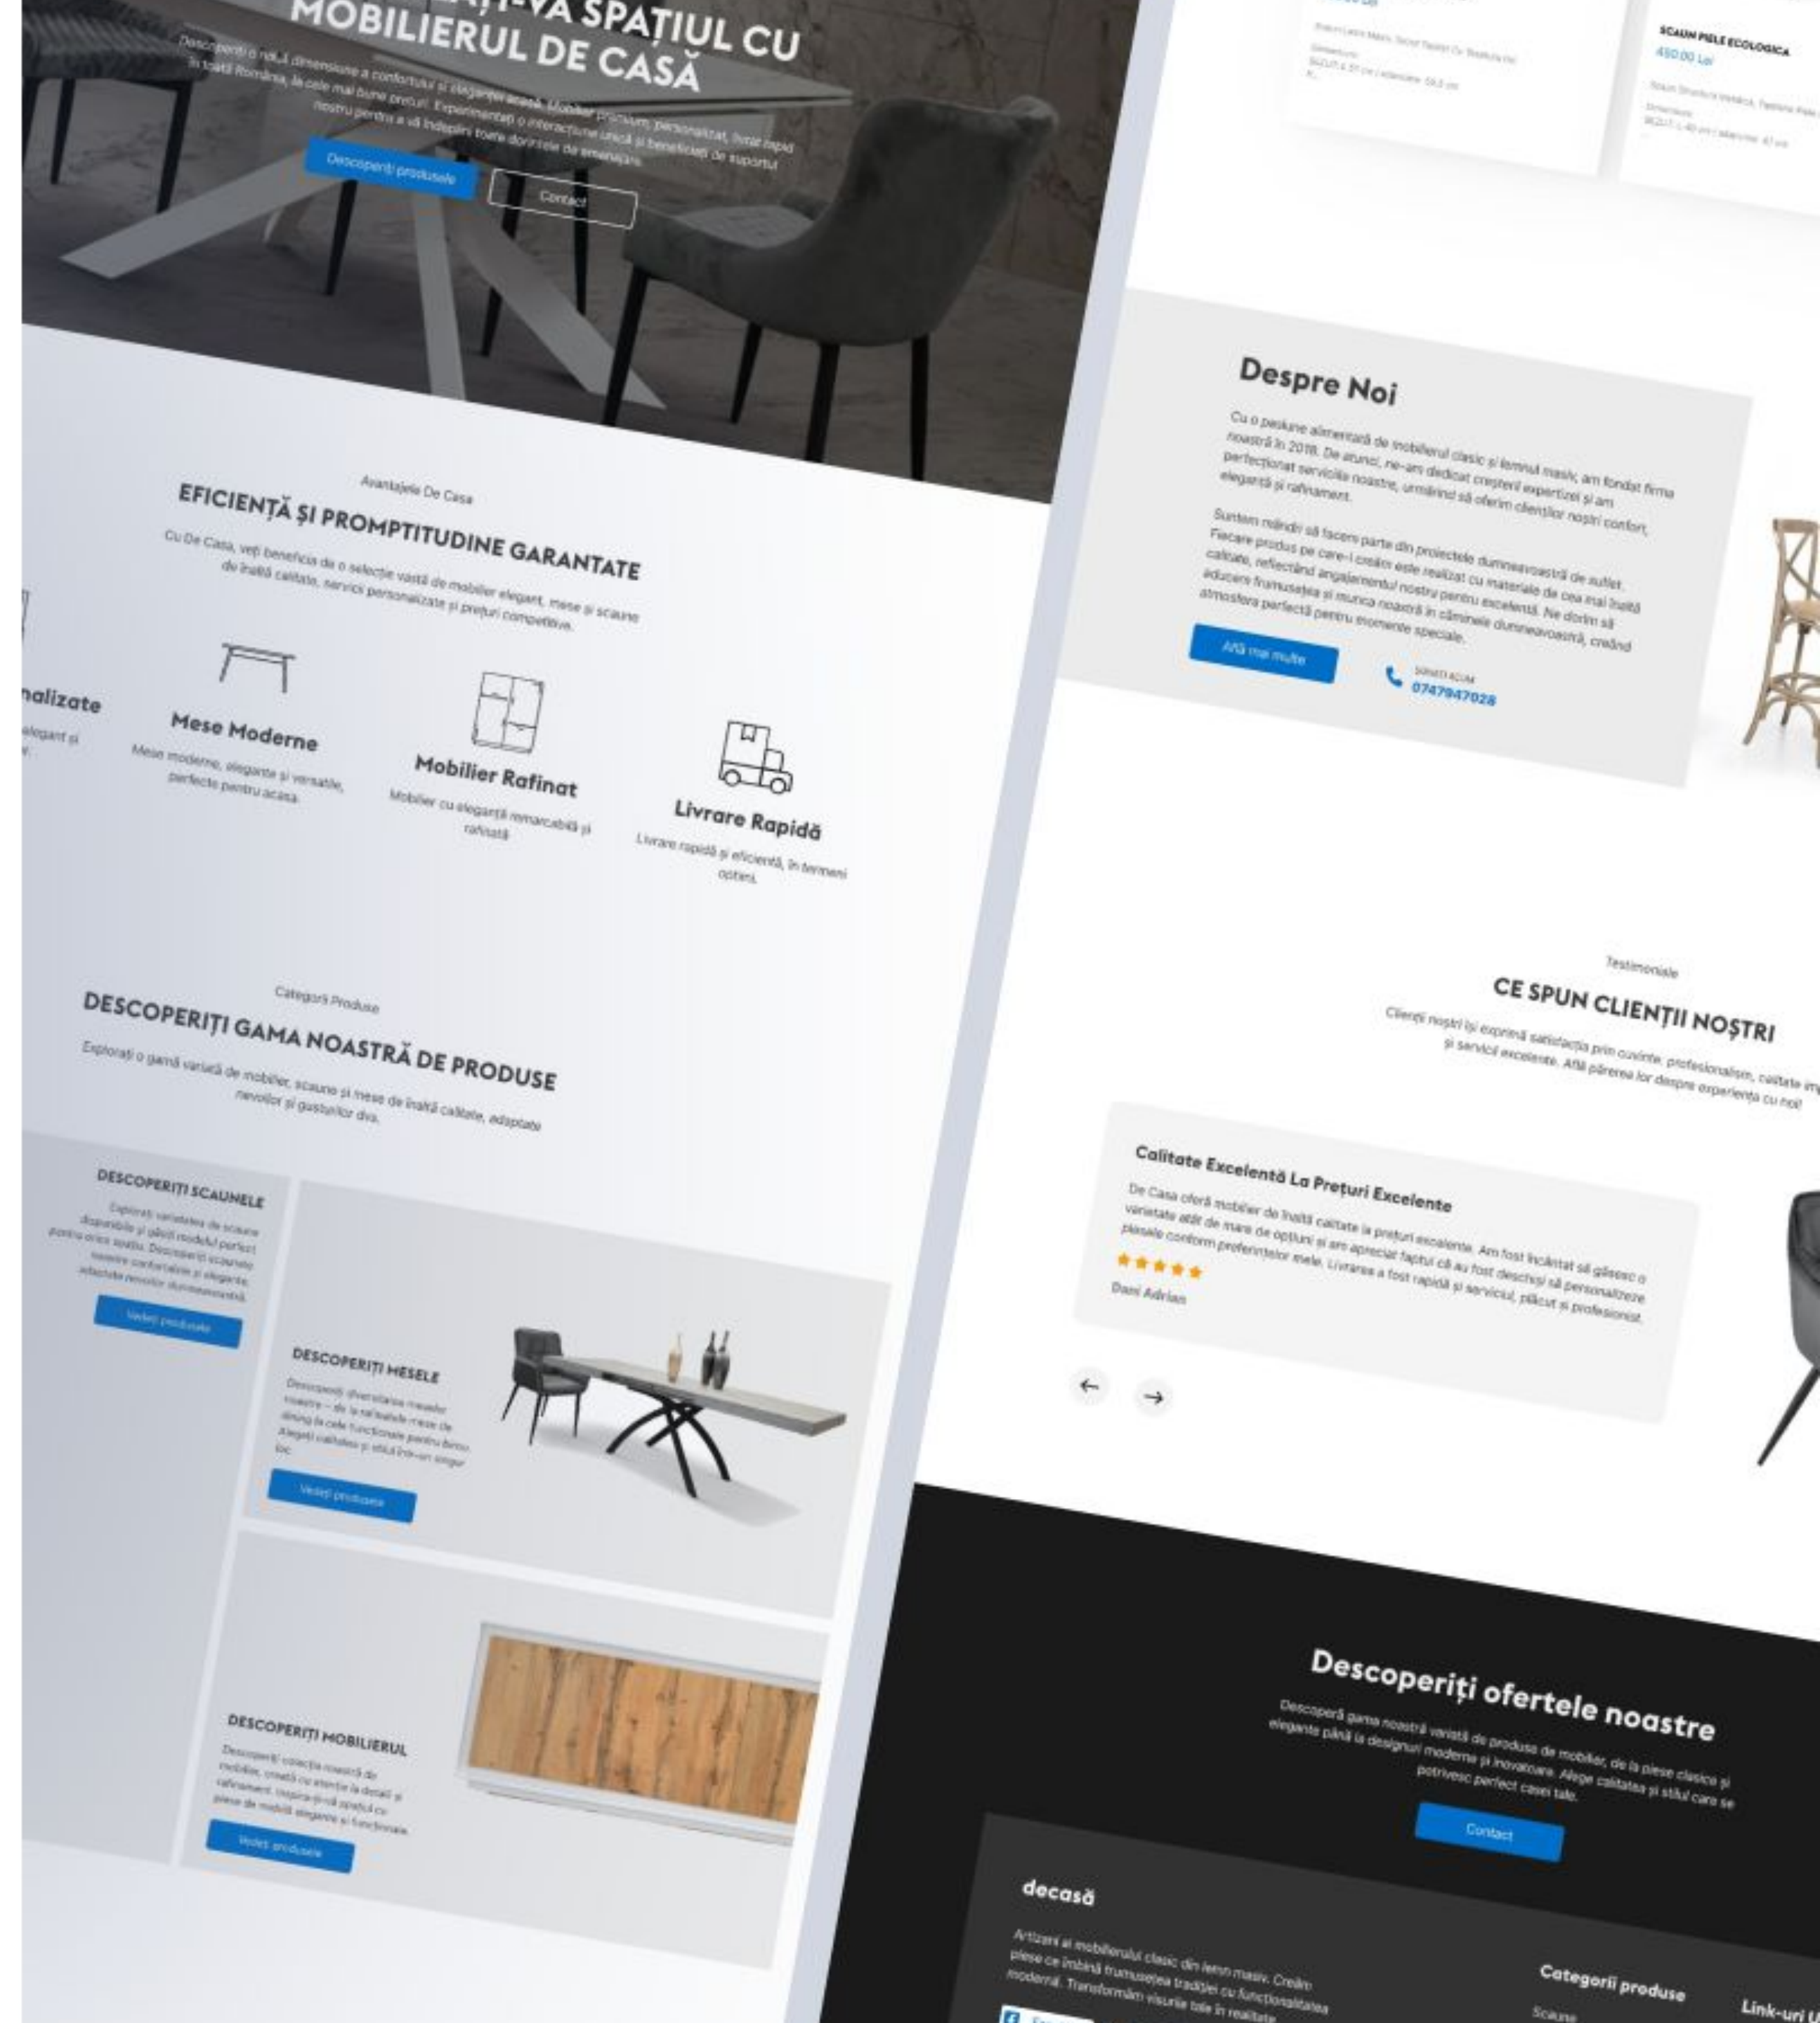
MOBILIERUL DE CASĂ

Descoperiți o nouă dimensiune a confortului și eleganței acasă. Mobilier premium, personalizat, livrat rapid în toată România, la cele mai bune prețuri. Experimentați o interacțiune unică și beneficiați de suportul nostru pentru a vă îndeplini toate dorințele de amenajare.

Descoperiți produsele

Contact

Avantajele De Casa

EFICIENȚĂ ȘI PROMPTITUDINE GARANTATE

Cu De Casa, veți beneficia de o selecție vastă de mobilier elegant, mese și scaune de înaltă calitate, servicii personalizate și prețuri competitive.

nalizate

Mese Moderne

Mese moderne, elegante și versatile, perfecte pentru acasă.

Mobilier Rafinat

Mobilier cu eleganță remarcabilă și rafinată.

Livrare Rapidă

Livrare rapidă și eficientă, în termeni optimi.

Categorii Produse

DESCOPERIȚI GAMA NOASTRĂ DE PRODUSE

Explorați o gamă variată de mobilier, scaune și mese de înaltă calitate, adaptate nevoilor și gusturilor dvs.

DESCOPERIȚI SCAUNELE

Explorați varietatea de scaune disponibile și găsiți modelul perfect pentru orice spațiu. Descoperiți scaunele noastre confortabile și elegante, adaptate nevoilor dumneavoastră.

Vedeți produsele

DESCOPERIȚI MESELE

Descoperiți diversitatea meselor noastre – de la rafinatele mese de dining la cele funcționale pentru birou. Alegeți calitatea și stilul într-un singur loc.

Vedeți produsele

DESCOPERIȚI MOBILIERUL

Descoperiți colecția noastră de mobilier, creată cu atenție la detalii și rafinament. Inspirați-vă spațiul cu piese de mobilă elegante și funcționale.

Vedeți produsele

SCAUN PIELE ECOLOGICA
450.00 Lei

Despre Noi

Cu o pasiune alimentată de mobilierul clasic și lemnul masiv, am fondat firma noastră în 2018. De atunci, ne-am dedicat creșterii expertizei și am perfecționat serviciile noastre, urmărind să oferim clienților noștri confort, eleganță și rafinament.

Suntem mândri să facem parte din proiectele dumneavoastră de suflet. Fiecare produs pe care-l creăm este realizat cu materiale de cea mai înaltă calitate, reflectând angajamentul nostru pentru excelență. Ne dorim să aducem frumusețea și munca noastră în căminele dumneavoastră, creând atmosfera perfectă pentru momente speciale.

Află mai multe

SUNAȚI ACUM
0747947028

Testimoniale

CE SPUN CLIENȚII NOȘTRI

Clienții noștri își exprimă satisfacția prin cuvinte, profesionalism, calitate și servicii excelente. Află părerea lor despre experiența cu noi!

Calitate Excelentă La Prețuri Excelente

De Casa oferă mobilier de înaltă calitate la prețuri excelente. Am fost încântat să găsesc o varietate atât de mare de opțiuni și am apreciat faptul că au fost deschiși să personalizeze piesele conform preferințelor mele. Livrarea a fost rapidă și serviciul, plăcut și profesionist.

★★★★★
Dani Adrian

Descoperiți ofertele noastre

Descoperă gama noastră variată de produse de mobilier, de la piese clasice și elegante până la designuri moderne și inovatoare. Alege calitatea și stilul care se potrivesc perfect casei tale.

Contact

decasă

Artizani ai mobilierului clasic din lemn masiv. Creăm piese ce îmbină frumusețea tradiției cu funcționalitatea modernă. Transformăm viziunile tale în realitate.

Categorii produse

Scaune

Link-uri U